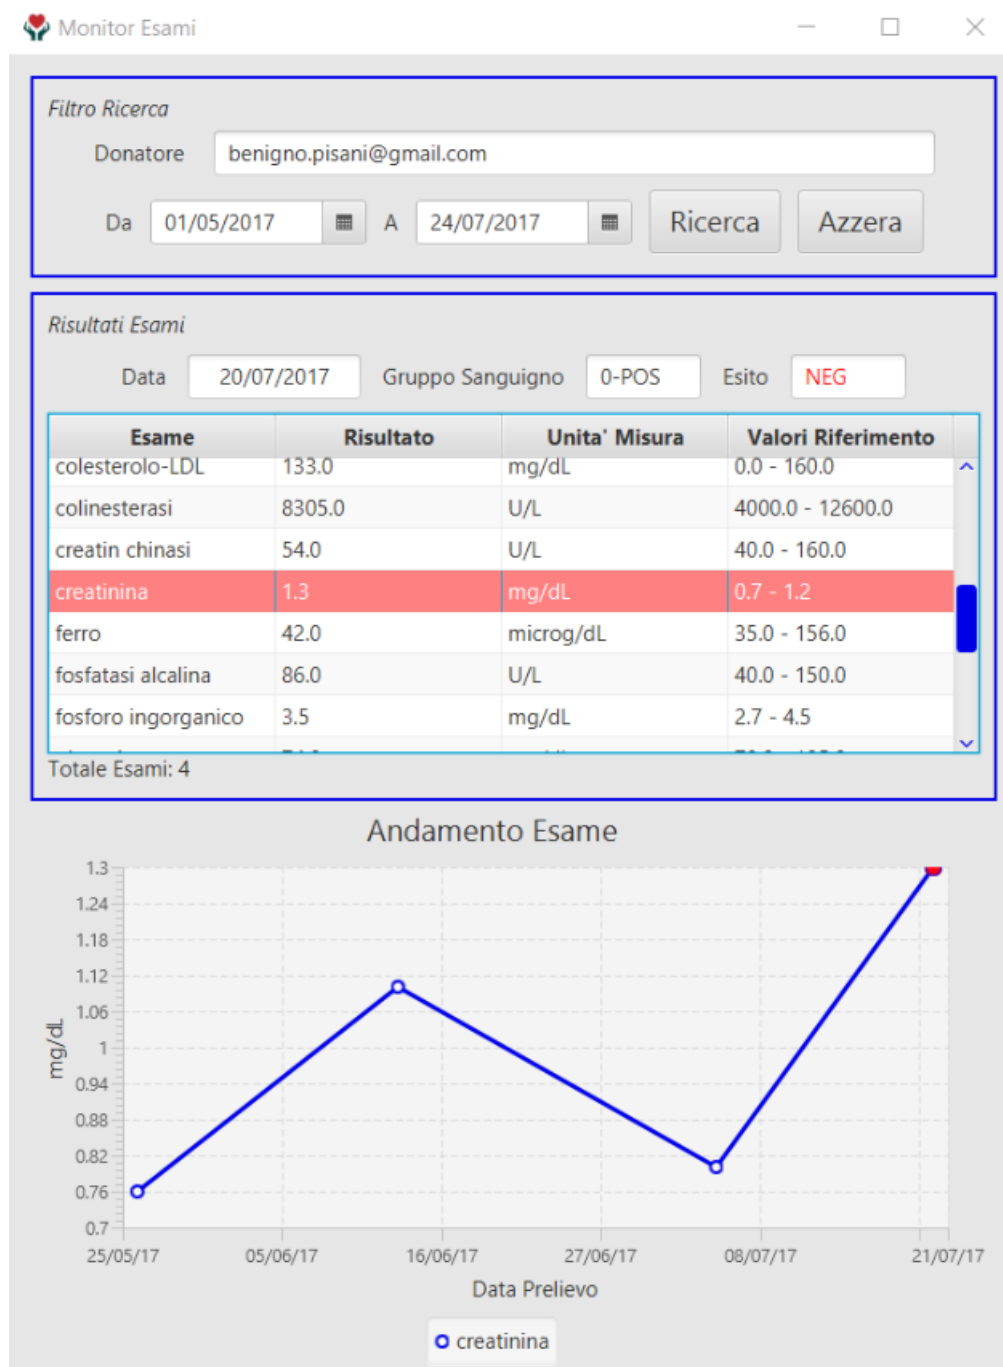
Monitor Esami

Filtro Ricerca

Donatore benigno.pisani@gmail.com

Da 01/05/2017 A 24/07/2017 Ricerca Azzera

Risultati Esami

Data 20/07/2017 Gruppo Sanguigno 0-POS Esito NEG

| Esame | Risultato | Unita' Misura | Valori Riferimento |
|---|---|---|---|
| colesterolo-LDL | 133.0 | mg/dL | 0.0 - 160.0 |
| colinesterasi | 8305.0 | U/L | 4000.0 - 12600.0 |
| creatin chinasi | 54.0 | U/L | 40.0 - 160.0 |
| creatinina | 1.3 | mg/dL | 0.7 - 1.2 |
| ferro | 42.0 | microg/dL | 35.0 - 156.0 |
| fosfatasi alcalina | 86.0 | U/L | 40.0 - 150.0 |
| fosforo ingorganico | 3.5 | mg/dL | 2.7 - 4.5 |
| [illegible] | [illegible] | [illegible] | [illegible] |

Totale Esami: 4

Andamento Esame

1.3
1.24
1.18
1.12
1.06
1
0.94
0.88
0.82
0.76
0.7

mg/dL

25/05/17 05/06/17 16/06/17 27/06/17 08/07/17 21/07/17

Data Prelievo

creatinina